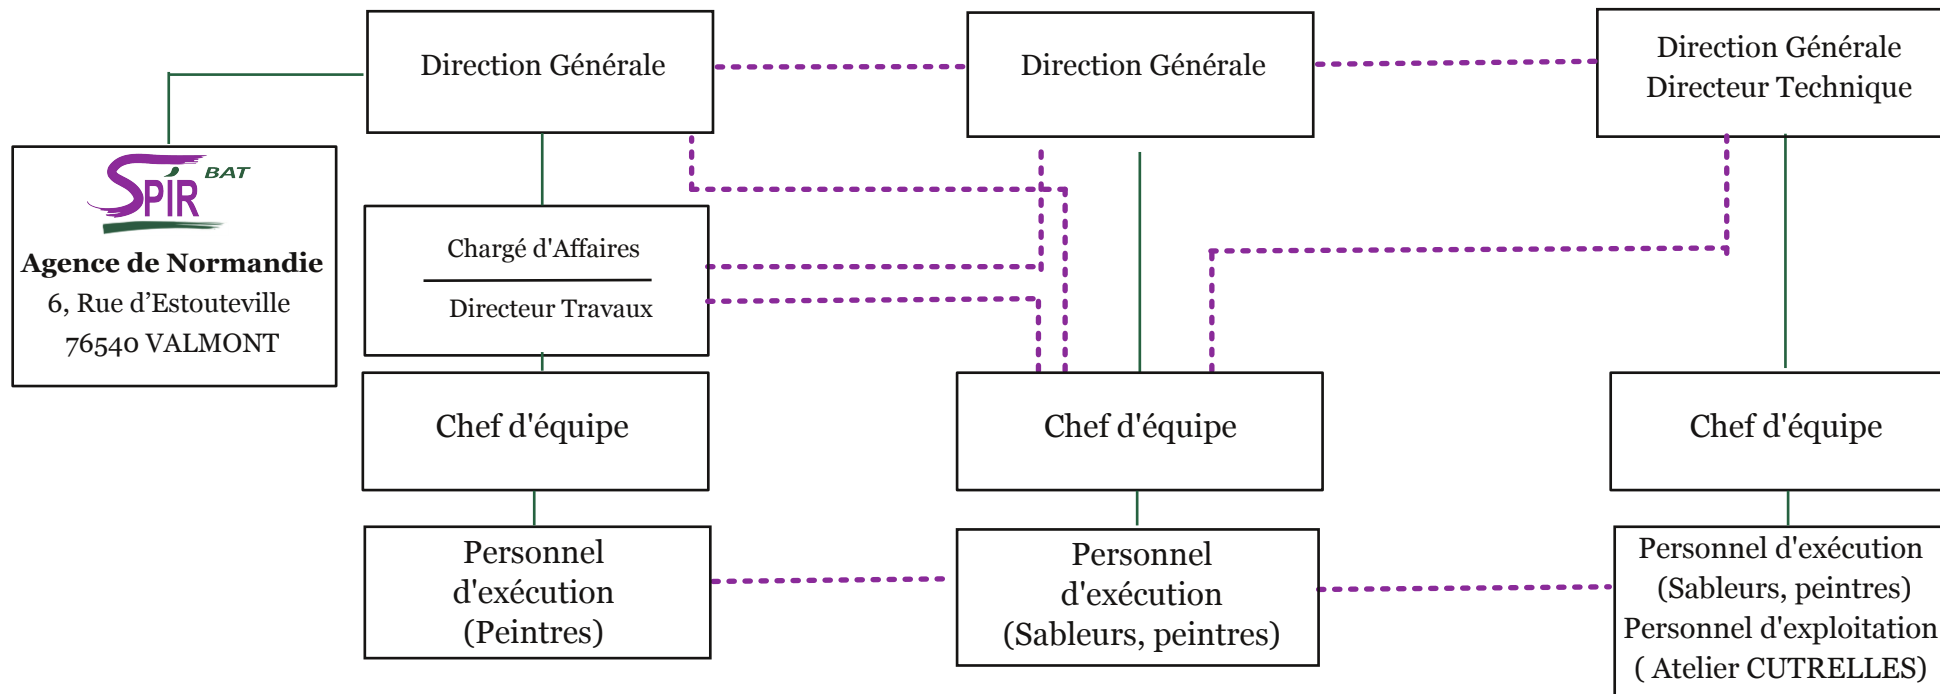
SPIR BAT
Agence de Normandie
6, Rue d'Estouteville
76540 VALMONT

Direction Générale

Chargé d'Affaires

Directeur Travaux

Chef d'équipe

Personnel d'exécution (Peintres)

Direction Générale

Chef d'équipe

Personnel d'exécution (Sableurs, peintres)

Direction Générale
Directeur Technique

Chef d'équipe

Personnel d'exécution
(Sableurs, peintres)
Personnel d'exploitation
( Atelier CUTRELLES)